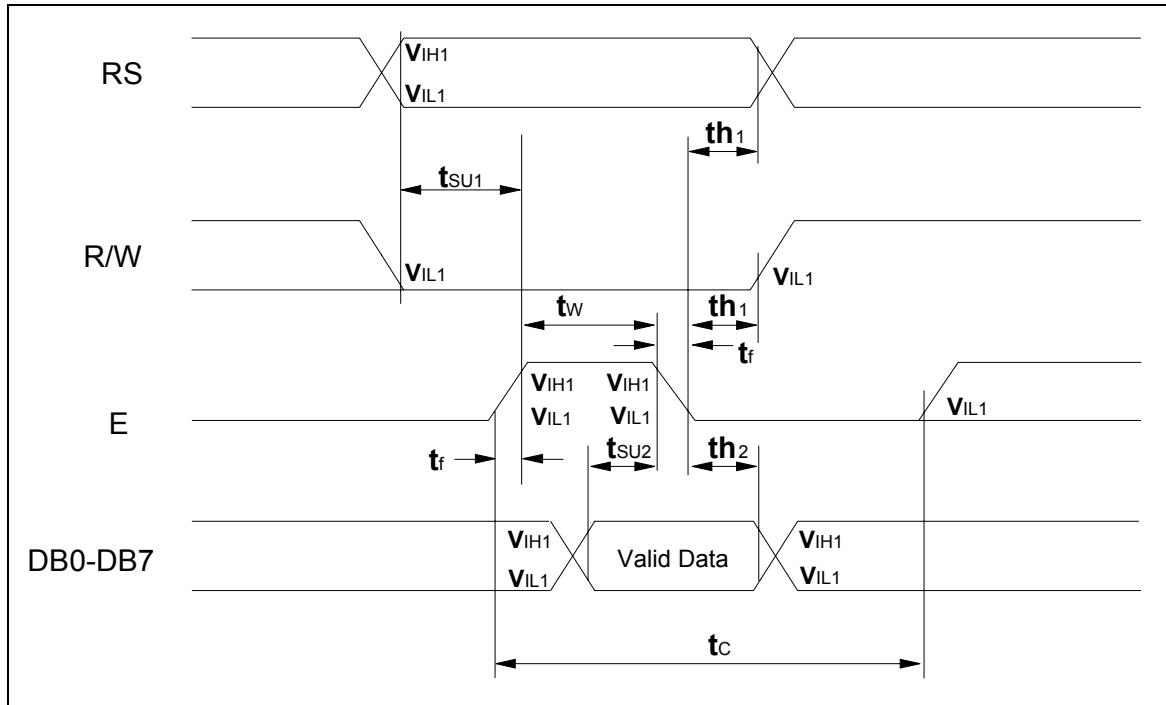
RS
$V_{IH1}$
$V_{IL1}$
$th_1$
$t_{SU1}$
R/W
$V_{IL1}$
$V_{IL1}$
$t_W$
$th_1$
$t_f$
E
$V_{IH1}$
$V_{IL1}$
$V_{IH1}$
$V_{IL1}$
$V_{IL1}$
$t_f$
$t_{SU2}$
$th_2$
DB0-DB7
$V_{IH1}$
$V_{IL1}$
Valid Data
$V_{IH1}$
$V_{IL1}$
$t_C$